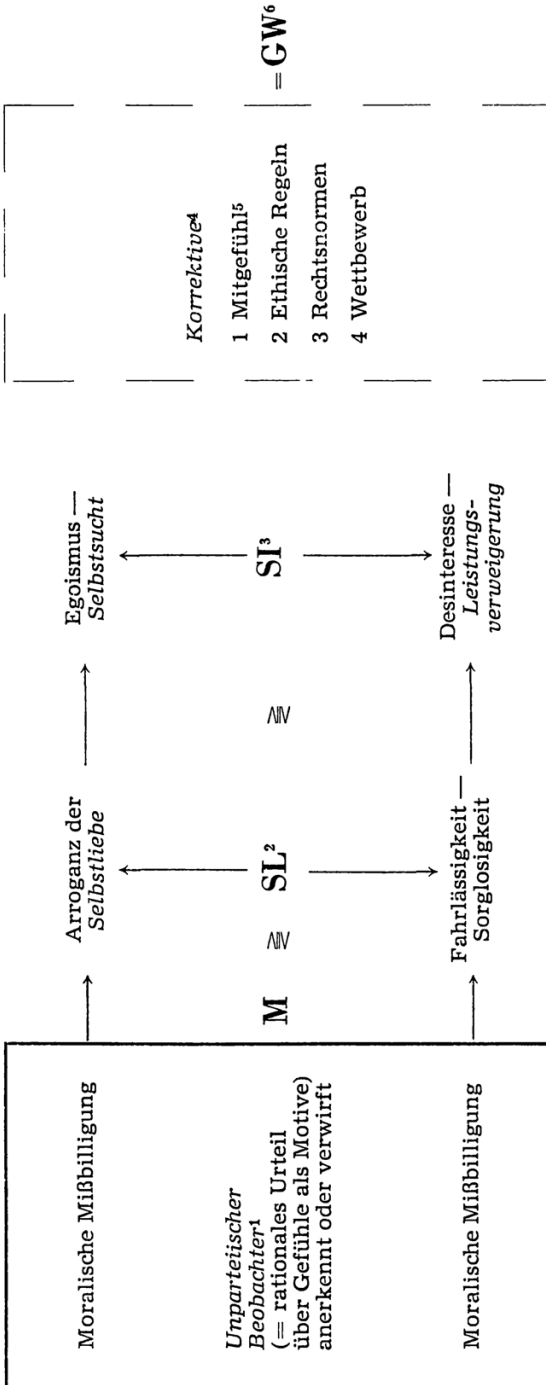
Moralische Mißbilligung

*Unparteiischer Beobachter*¹ (= rationales Urteil über Gefühle als Motive) anerkennt oder verwirft

Moralische Mißbilligung

M $\gtreqless$ SL² $\gtreqless$ SI³

Arroganz der *Selbstliebe*

Fahrlässigkeit — Sorglosigkeit

Egoismus — *Selbstsucht*

Desinteresse — *Leistungsverweigerung*

*Korrektive*⁴

1 Mitgefühl⁵

2 Ethische Regeln

3 Rechtsnormen

4 Wettbewerb

= GW⁶